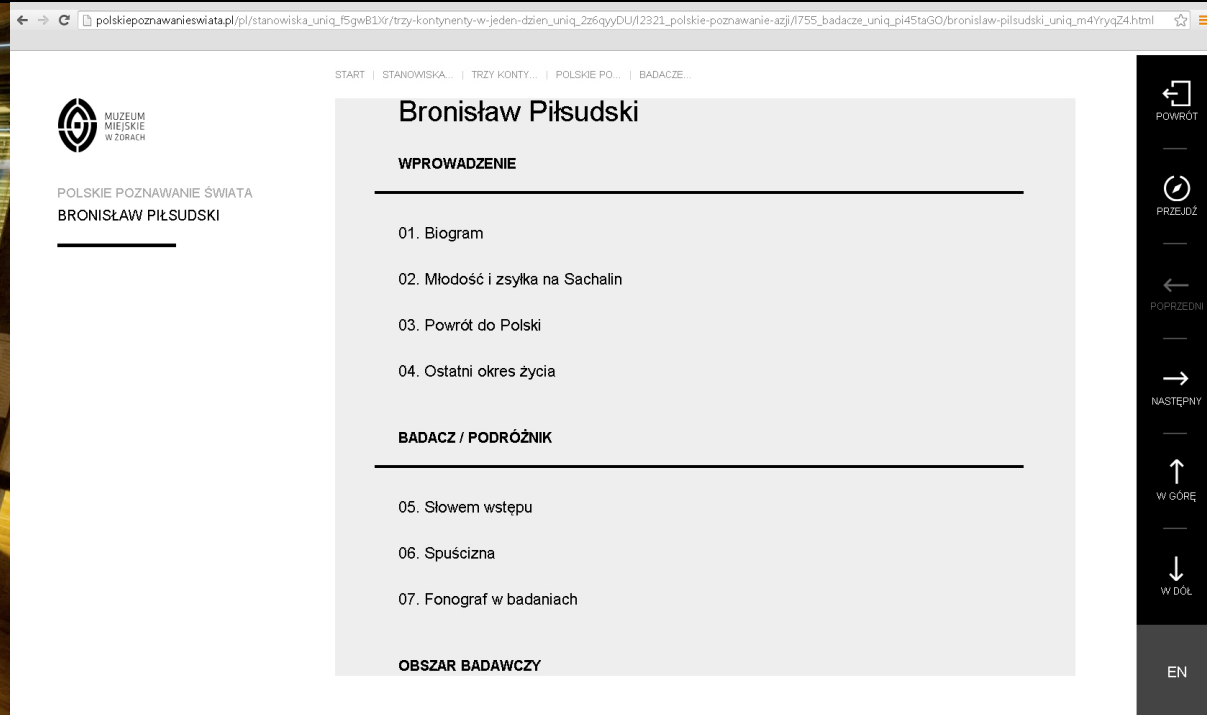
polskiepoznawanieswiata.pl/pl/stanowiska_uniq_f5gwB1Xr/trzy-kontynenty-w-jeden-dzien_uniq_2z6qyyDU/l2321_polskie-poznawanie-azji/l755_badacze_uniq_pi45taGO/bronislaw-pilsudski_uniq_m4YryqZ4.html

START | STANOWISKA... | TRZY KONTY... | POLSKIE PO... | BADACZE...

MUZEUM MIEJSKIE W ŻORACH

POLSKIE POZNAWANIE ŚWIATA
BRONISŁAW PIŁSUDSKI

Bronisław Piłsudski

WPROWADZENIE

01. Biogram

02. Młodość i zsyłka na Sachalin

03. Powrót do Polski

04. Ostatni okres życia

BADACZ / PODRÓŻNIK

05. Słowem wstępu

06. Spuścizna

07. Fonograf w badaniach

OBSZAR BADAWCZY

POWRÓT

PRZEJDŹ

POPRZEDNI

NASTĘPNY

W GÓRĘ

W DÓŁ

EN